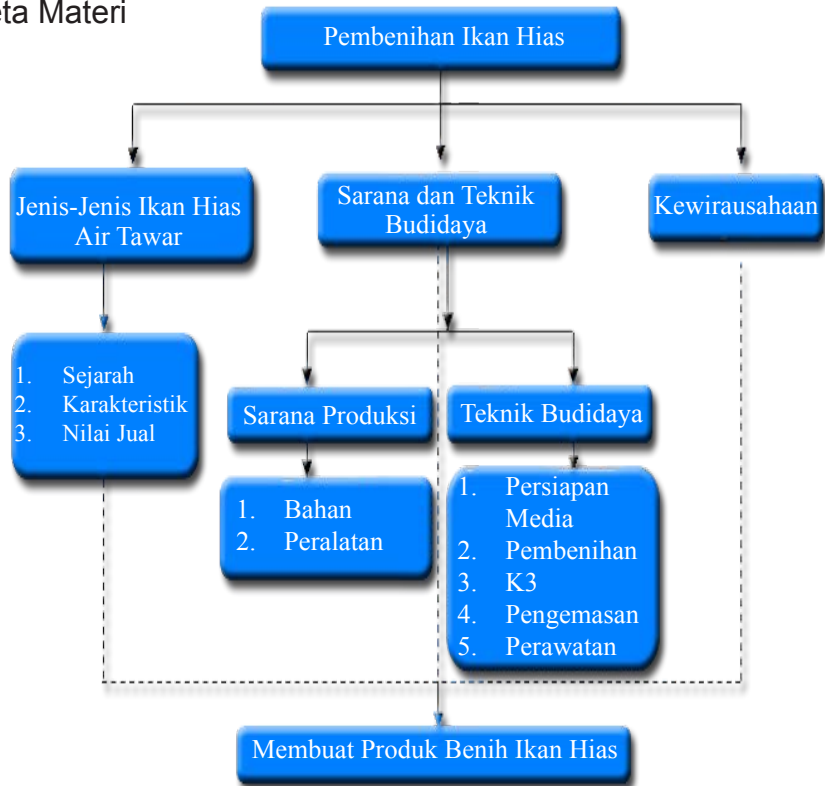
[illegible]ta Materi

Pembenihan Ikan Hias

Jenis-Jenis Ikan Hias Air Tawar

Sarana dan Teknik Budidaya

Kewirausahaan

1. Sejarah
2. Karakteristik
3. Nilai Jual

Sarana Produksi

Teknik Budidaya

1. Bahan
2. Peralatan

1. Persiapan Media
2. Pembenihan
3. K3
4. Pengemasan
5. Perawatan

Membuat Produk Benih Ikan Hias